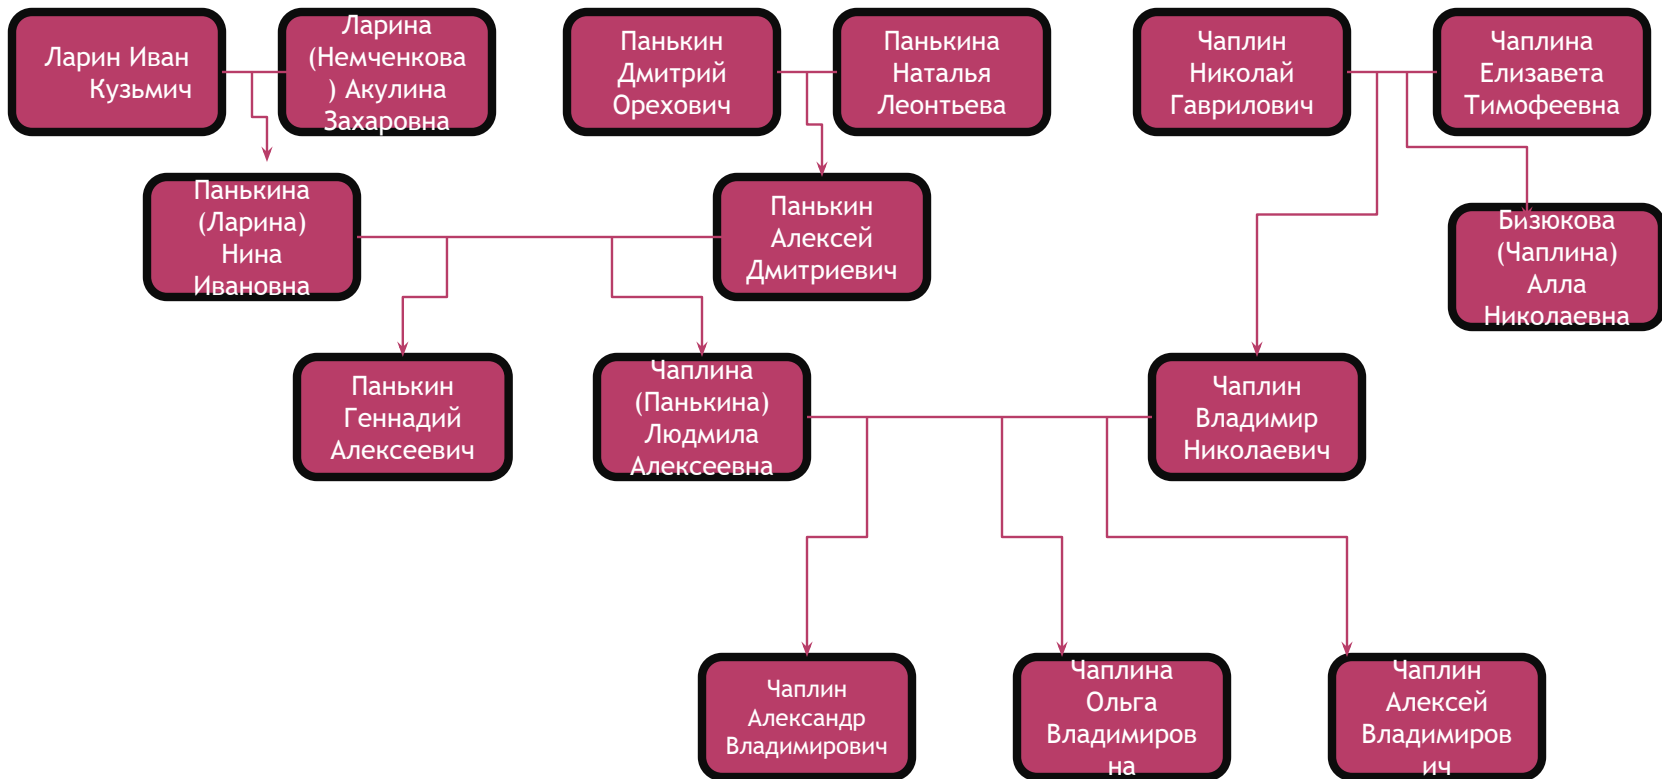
Ларин Иван Кузьмич

Ларина (Немченкова) Акулина Захаровна

Панькин Дмитрий Орехович

Панькина Наталья Леонтьева

Чаплин Николай Гаврилович

Чаплина Елизавета Тимофеевна

Панькина (Ларина) Нина Ивановна

Панькин Алексей Дмитриевич

Бизюкова (Чаплина) Алла Николаевна

Панькин Геннадий Алексеевич

Чаплина (Панькина) Людмила Алексеевна

Чаплин Владимир Николаевич

Чаплин Александр Владимирович

Чаплина Ольга Владимировна

Чаплин Алексей Владимирович